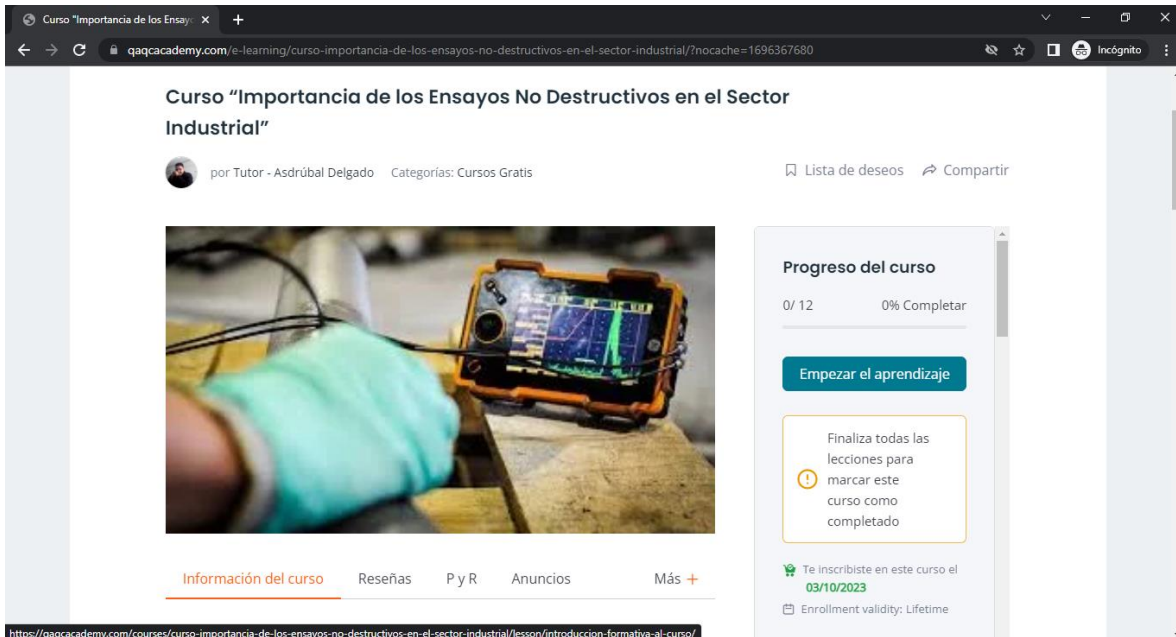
Curso "Importancia de los Ensayo ×
+

qaqcacademy.com/e-learning/curso-importancia-de-los-ensayos-no-destructivos-en-el-sector-industrial/?nocache=1696367680

Incógnito

Curso "Importancia de los Ensayos No Destructivos en el Sector Industrial"

por Tutor - Asdrúbal Delgado Categorías: Cursos Gratis

Lista de deseos Compartir

Progreso del curso

0/ 12 0% Completar

Empezar el aprendizaje

Finaliza todas las lecciones para marcar este curso como completado

Te inscribiste en este curso el 03/10/2023

Enrollment validity: Lifetime

Información del curso Reseñas P y R Anuncios Más +

https://qaqcacademy.com/courses/curso-importancia-de-los-ensayos-no-destructivos-en-el-sector-industrial/lesson/introduccion-formativa-al-curso/